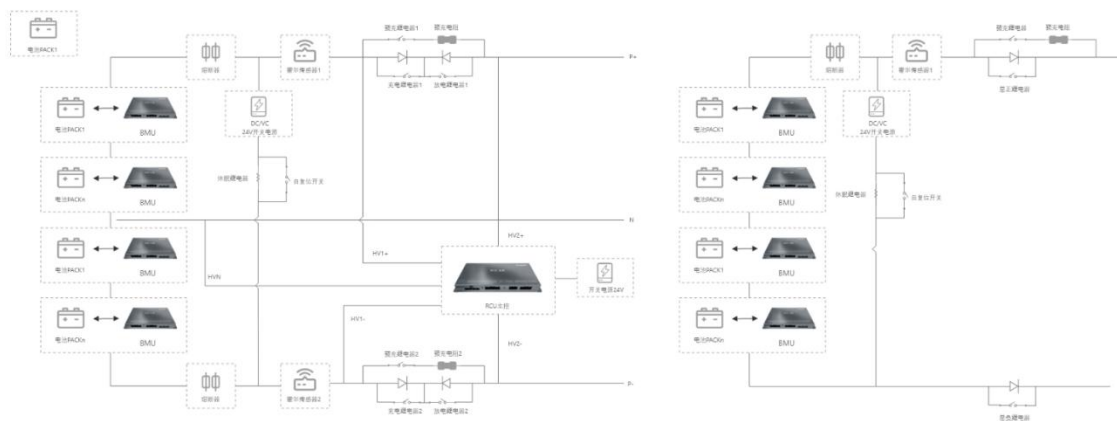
电池PACK1

熔断器

霍尔传感器1

预充继电器1

预充电阻

P+

电池PACK1

BMU

DC/VC 24V开关电源

充电继电器1

放电继电器1

电池PACKn

BMU

外部继电器

自复位开关

N

电池PACK1

BMU

HV1+

HV2+

HVN

RCU主控

开关电源24V

电池PACKn

BMU

HV1-

HV2-

预充继电器2

预充电阻2

熔断器

霍尔传感器2

充电继电器2

放电继电器2

P-

熔断器

霍尔传感器1

预充继电器

预充电阻

主正继电器

电池PACK1

BMU

DC/VC 24V开关电源

电池PACKn

BMU

外部继电器

自复位开关

电池PACK1

BMU

电池PACKn

BMU

主负继电器